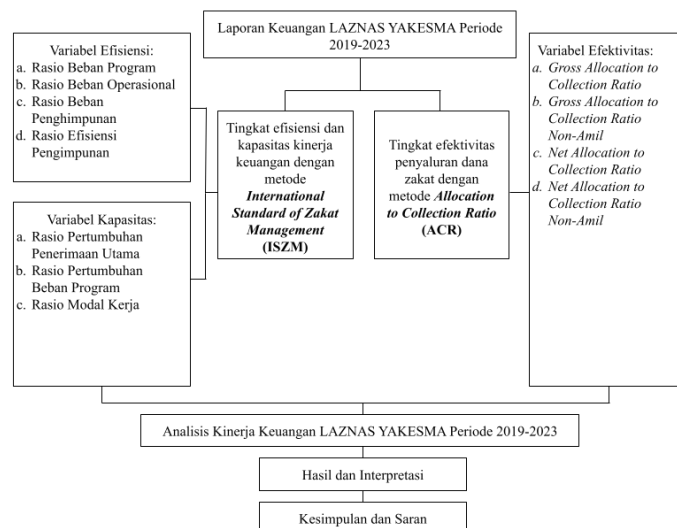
Laporan Keuangan LAZNAS YAKESMA Periode 2019-2023

Variabel Efisiensi:
a. Rasio Beban Program
b. Rasio Beban Operasional
c. Rasio Beban Penghimpunan
d. Rasio Efisiensi Pengimpunan

Variabel Kapasitas:
a. Rasio Pertumbuhan Penerimaan Utama
b. Rasio Pertumbuhan Beban Program
c. Rasio Modal Kerja

Tingkat efisiensi dan kapasitas kinerja keuangan dengan metode ***International Standard of Zakat Management*** **(ISZM)**

Tingkat efektivitas penyaluran dana zakat dengan metode ***Allocation to Collection Ratio*** **(ACR)**

Variabel Efektivitas:
*a. Gross Allocation to Collection Ratio*
*b. Gross Allocation to Collection Ratio Non-Amil*
*c. Net Allocation to Collection Ratio*
*d. Net Allocation to Collection Ratio Non-Amil*

Analisis Kinerja Keuangan LAZNAS YAKESMA Periode 2019-2023

Hasil dan Interpretasi

Kesimpulan dan Saran